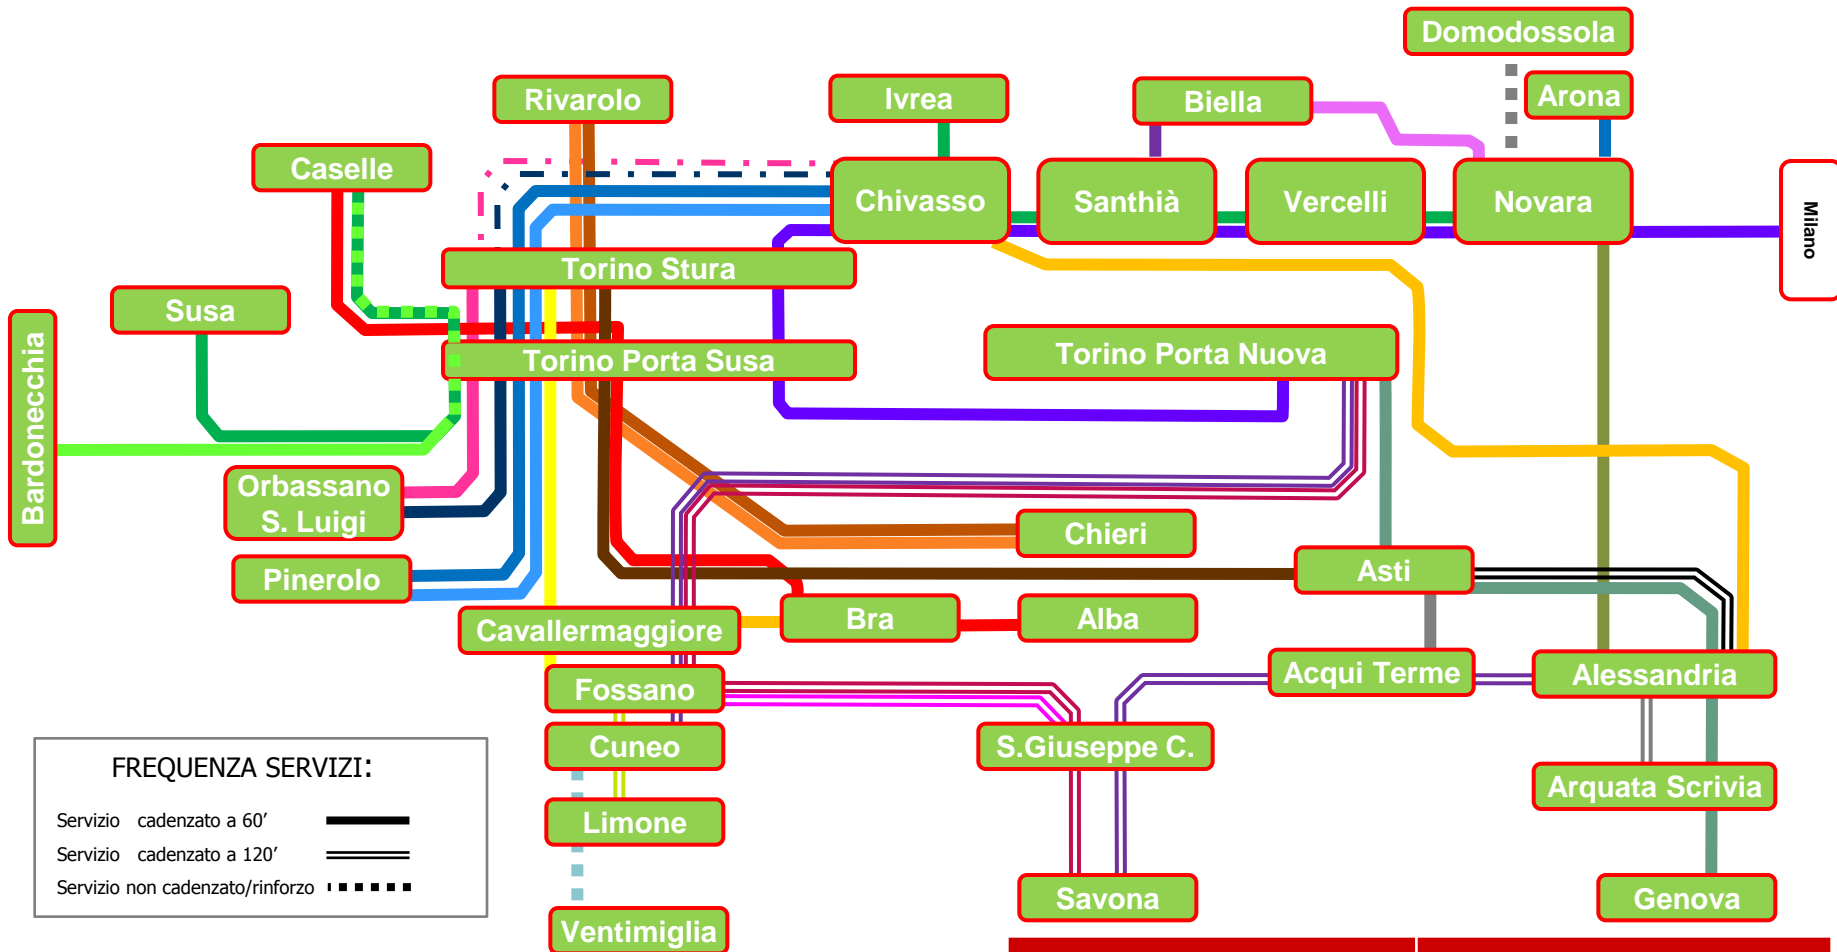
Domodossola
Arona
Rivarolo
Ivrea
Biella
Caselle
Chivasso
Santhià
Vercelli
Novara
Milano
Torino Stura
Susa
Torino Porta Susa
Torino Porta Nuova
Bardonecchia
Orbassano S. Luigi
Chieri
Pinerolo
Asti
Cavallermaggiore
Bra
Alba
Acqui Terme
Alessandria
Fossano
S.Giuseppe C.
Cuneo
Arquata Scrivia
Limone
Savona
Genova
Ventimiglia

FREQUENZA SERVIZI:
Servizio cadenzato a 60’
Servizio cadenzato a 120’
Servizio non cadenzato/rinforzo